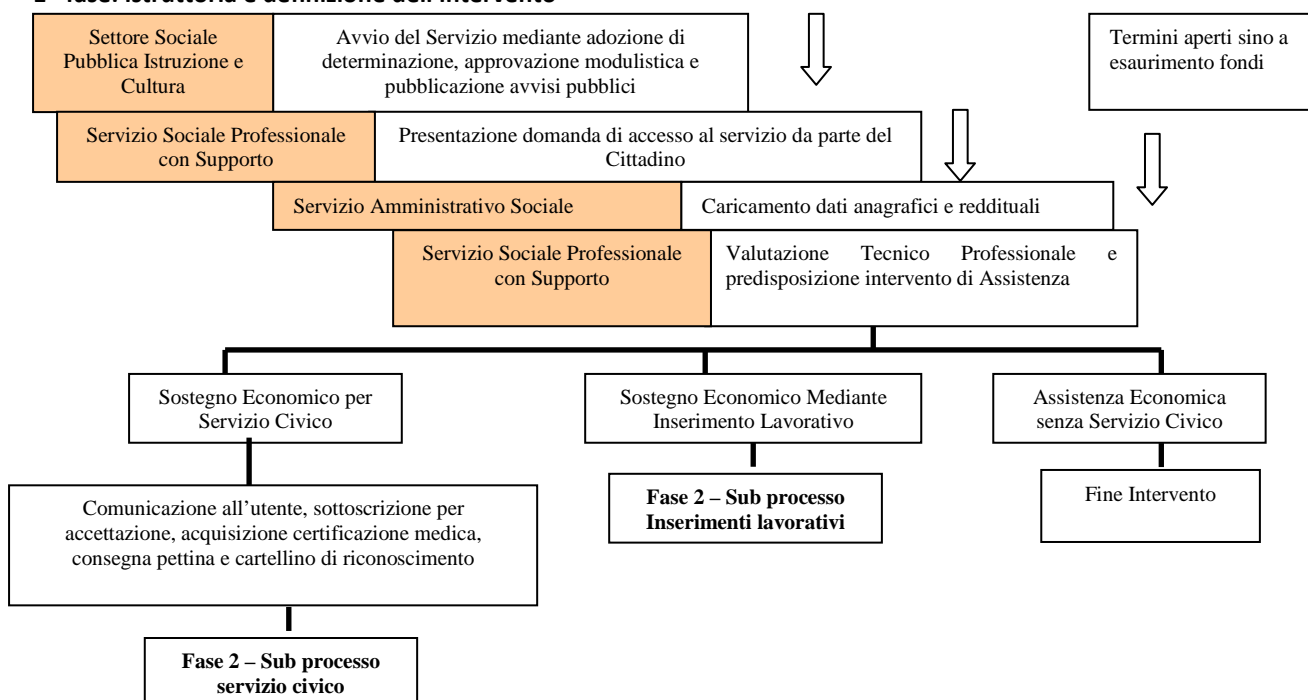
1 – fase: istruttoria e definizione dell'intervento

Settore Sociale Pubblica Istruzione e Cultura

Avvio del Servizio mediante adozione di determinazione, approvazione modulistica e pubblicazione avvisi pubblici

Termini aperti sino a esaurimento fondi

Servizio Sociale Professionale con Supporto

Presentazione domanda di accesso al servizio da parte del Cittadino

Servizio Amministrativo Sociale

Caricamento dati anagrafici e reddituali

Servizio Sociale Professionale con Supporto

Valutazione Tecnico Professionale e predisposizione intervento di Assistenza

Sostegno Economico per Servizio Civico

Sostegno Economico Mediante Inserimento Lavorativo

Assistenza Economica senza Servizio Civico

Comunicazione all'utente, sottoscrizione per accettazione, acquisizione certificazione medica, consegna pettina e cartellino di riconoscimento

**Fase 2 – Sub processo Inserimenti lavorativi**

Fine Intervento

**Fase 2 – Sub processo servizio civico**